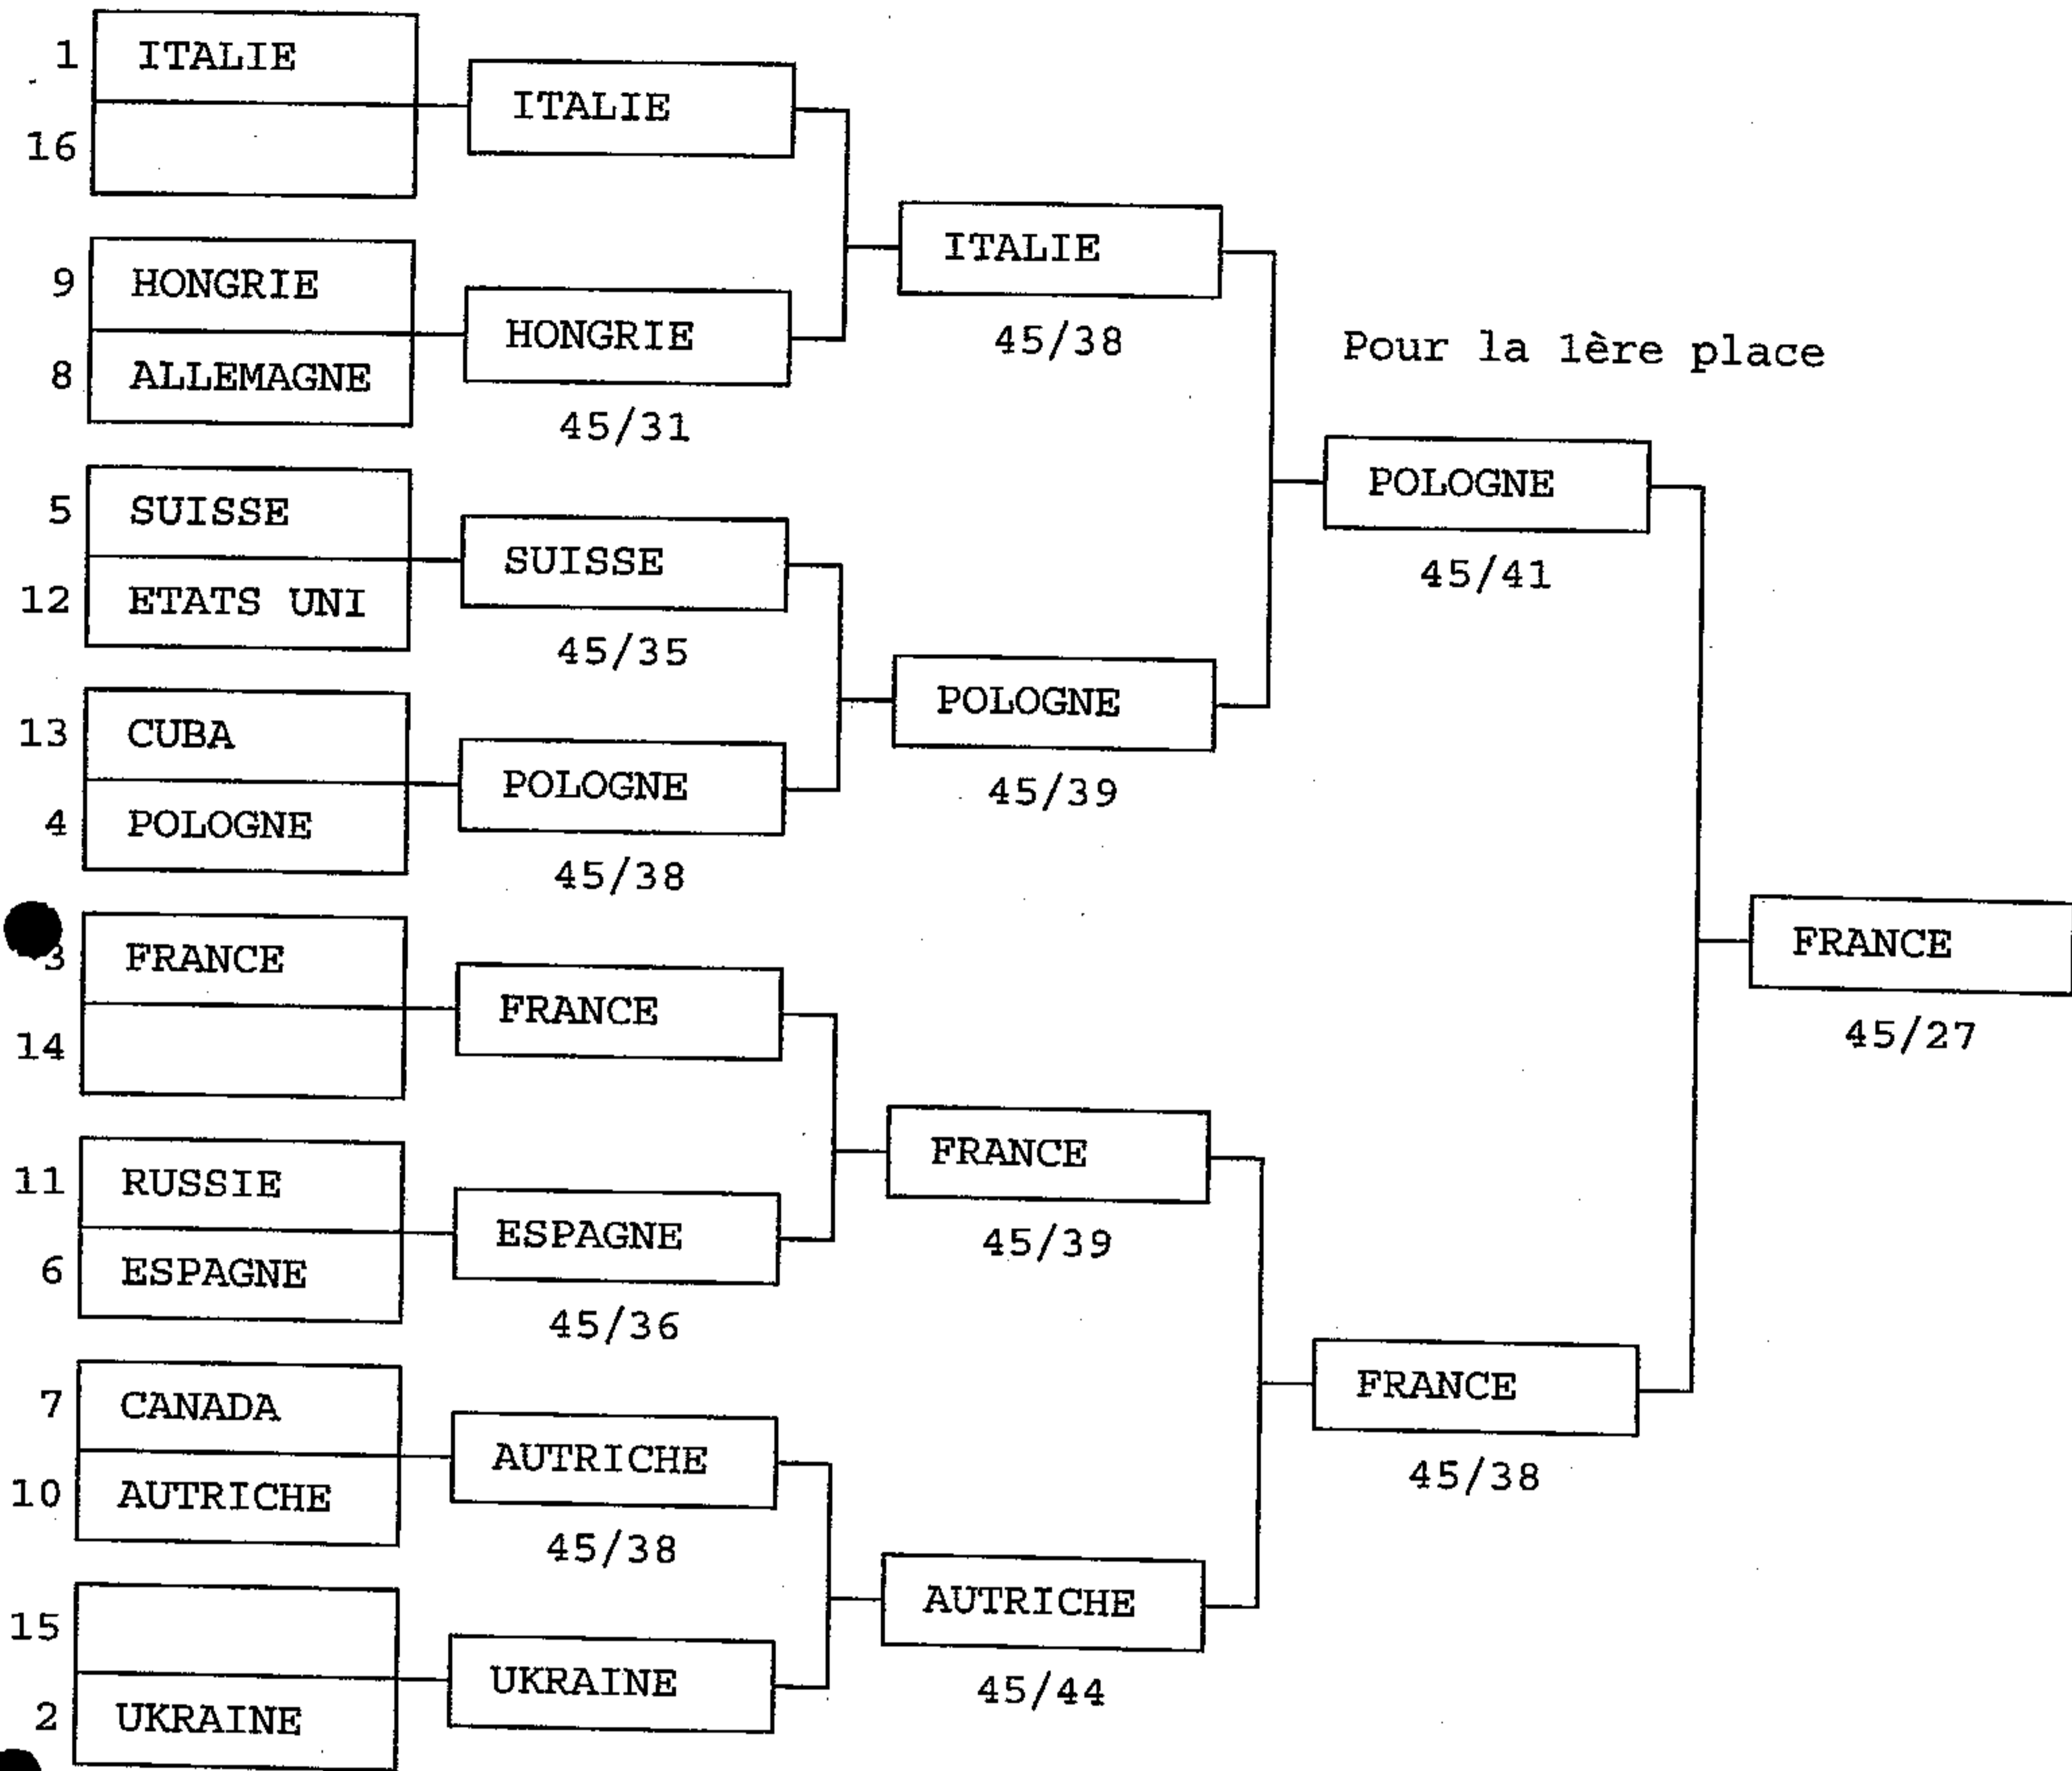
1 ITALIE
16

9 HONGRIE
8 ALLEMAGNE

5 SUISSE
12 ETATS UNI

13 CUBA
4 POLOGNE

3 FRANCE
14

11 RUSSIE
6 ESPAGNE

7 CANADA
10 AUTRICHE

15
2 UKRAINE

ITALIE

HONGRIE
45/31

SUISSE
45/35

POLOGNE
45/38

FRANCE

ESPAGNE
45/36

AUTRICHE
45/38

UKRAINE

ITALIE
45/38

POLOGNE
45/39

FRANCE
45/39

AUTRICHE
45/44

Pour la 1ère place

POLOGNE
45/41

FRANCE
45/38

FRANCE
45/27